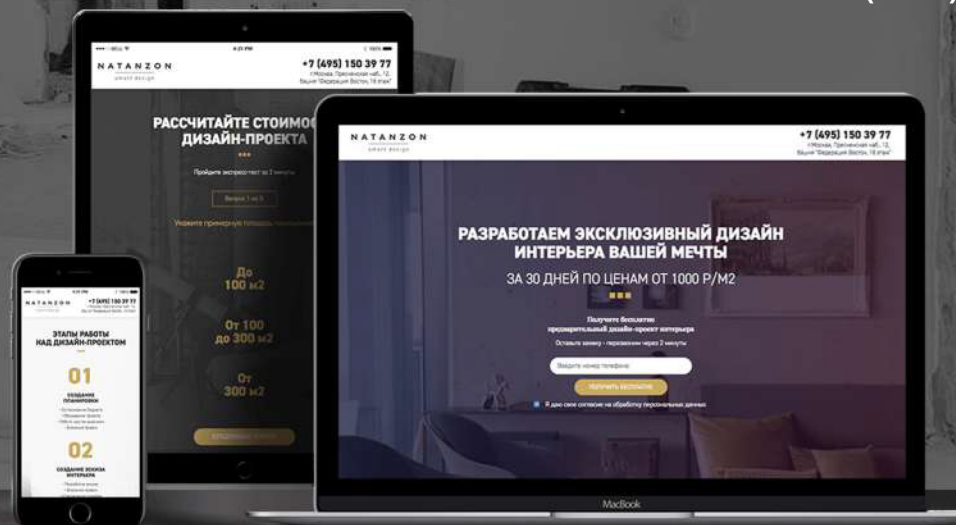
NATANZON
smart design

+7 (495) 150 39 77
г.Москва, Пресненская наб., 12, башня "Федерация Восток", 18 этаж

РАЗРАБОТАЕМ ЭКСКЛЮЗИВНЫЙ ДИЗАЙН ИНТЕРЬЕРА ВАШЕЙ МЕЧТЫ

ЗА 30 ДНЕЙ ПО ЦЕНАМ ОТ 1000 Р/М2

Получите бесплатно предварительный дизайн-проект интерьера

Оставьте заявку - перезвоним через 2 минуты

Введите номер телефона

ПОЛУЧИТЬ БЕСПЛАТНО

Я даю свое согласие на обработку персональных данных

MacBook

NATANZON
smart design

+7 (495) 150 39 77

РАССЧИТАЙТЕ СТОИМОС
ДИЗАЙН-ПРОЕКТА

Пройдите экспресс-тест за 2 минуты

Вопрос 1 из 5

Укажите примерную площадь помещения

До
100 м2

От 100
до 300 м2

От
300 м2

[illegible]

NATANZON

+7 (495) 150 39 77

ЭТАПЫ РАБОТЫ
НАД ДИЗАЙН-ПРОЕКТОМ

01
СОЗДАНИЕ ПЛАНИРОВКИ

02
СОЗДАНИЕ ЭСКИЗА ИНТЕРЬЕРА